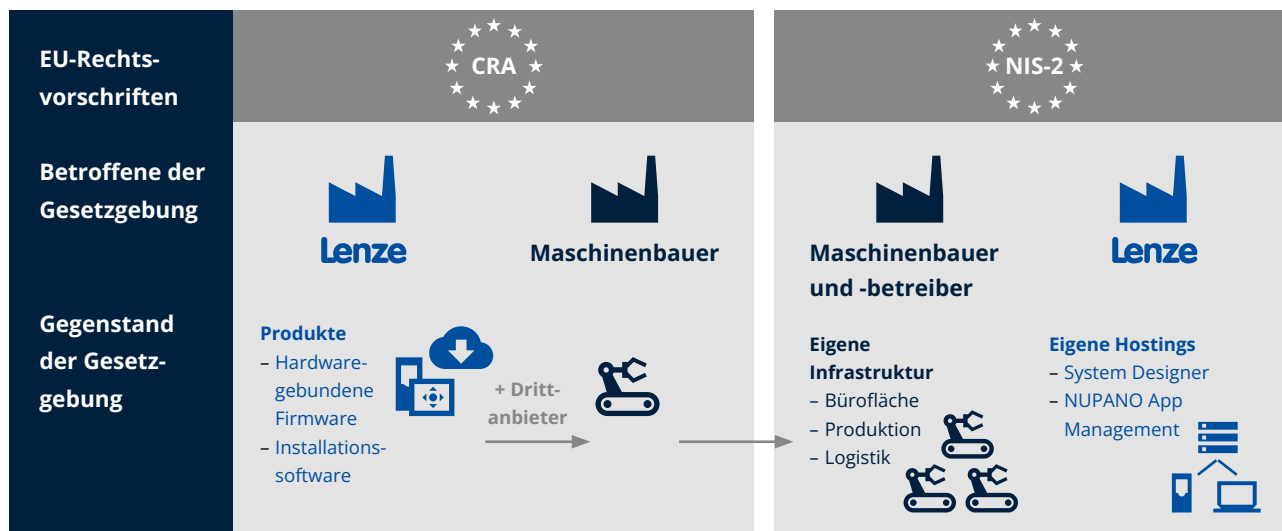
EU-Rechtsvorschriften

Betroffene der Gesetzgebung

Gegenstand der Gesetzgebung

CRA

Lenze

Maschinenbauer

Produkte
– Hardwaregebundene Firmware
– Installationssoftware

+ Drittanbieter

NIS-2

Maschinenbauer und -betreiber

Lenze

Eigene Infrastruktur
– Bürofläche
– Produktion
– Logistik

Eigene Hostings
– System Designer
– NUPANO App Management